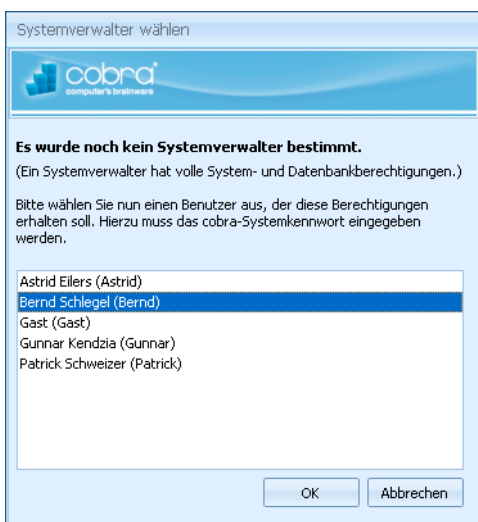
Systemverwalter wählen

cobra
computer's brainware

Es wurde noch kein Systemverwalter bestimmt.

(Ein Systemverwalter hat volle System- und Datenbankberechtigungen.)

Bitte wählen Sie nun einen Benutzer aus, der diese Berechtigungen erhalten soll. Hierzu muss das cobra-Systemkennwort eingegeben werden.

Astrid Eilers (Astrid)
Bernd Schlegel (Bernd)
Gast (Gast)
Gunnar Kendzia (Gunnar)
Patrick Schweizer (Patrick)

OK
Abbrechen